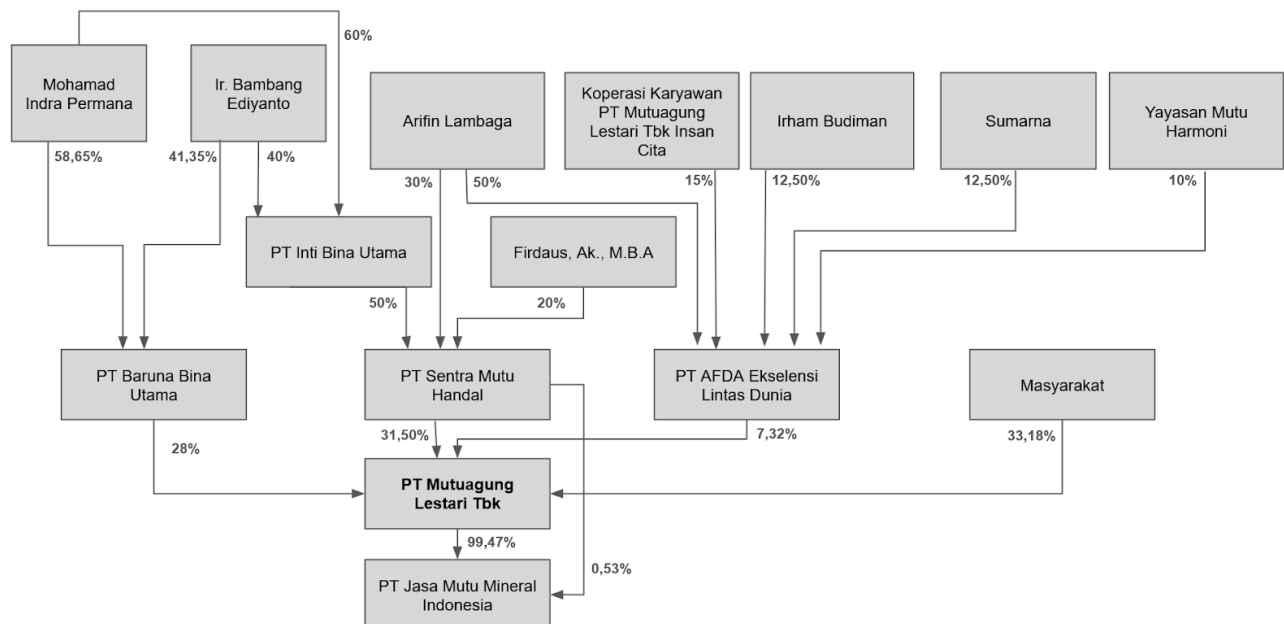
60%

Mohamad Indra Permana

Ir. Bambang Ediyanto

Arifin Lambaga

Koperasi Karyawan PT Mutuagung Lestari Tbk Insan Cita

Irham Budiman

Sumarna

Yayasan Mutu Harmoni

58,65%

41,35%

40%

30%

50%

15%

12,50%

12,50%

10%

PT Inti Bina Utama

Firdaus, Ak., M.B.A

50%

20%

PT Baruna Bina Utama

PT Sentra Mutu Handal

PT AFDA Ekselensi Lintas Dunia

Masyarakat

28%

31,50%

7,32%

33,18%

PT Mutuagung Lestari Tbk

99,47%

0,53%

PT Jasa Mutu Mineral Indonesia